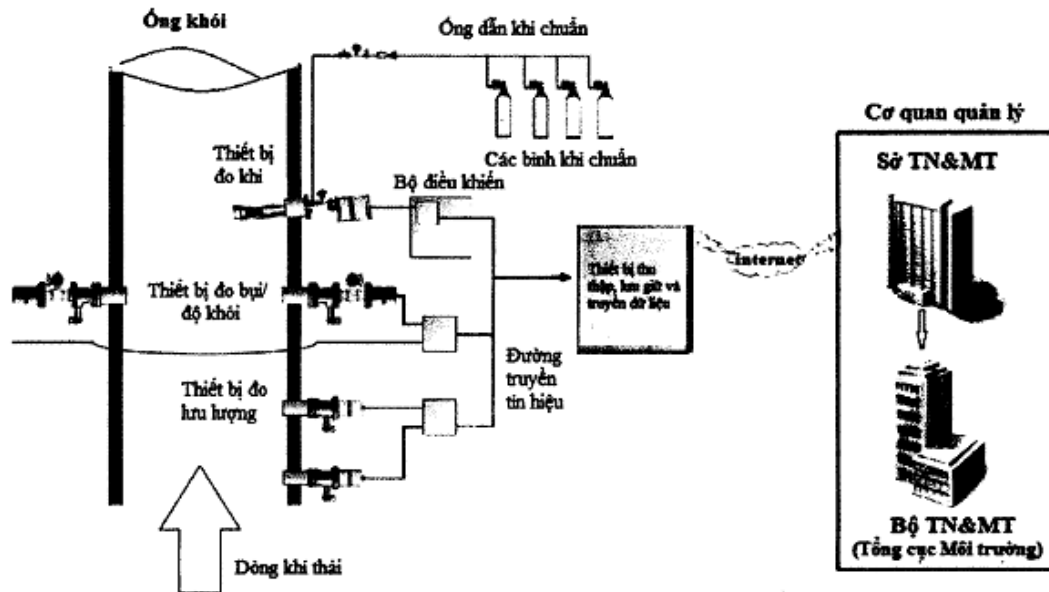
Ống khói

Ống dẫn khí chuẩn

Các bình khí chuẩn

Thiết bị đo khí

Bộ điều khiển

Thiết bị đo bụi/ độ khói

Thiết bị thu thập, lưu giữ và truyền dữ liệu

Internet

Đường truyền tín hiệu

Thiết bị đo lưu lượng

Dòng khí thải

Cơ quan quản lý

Sở TN&MT

Bộ TN&MT (Tổng cục Môi trường)